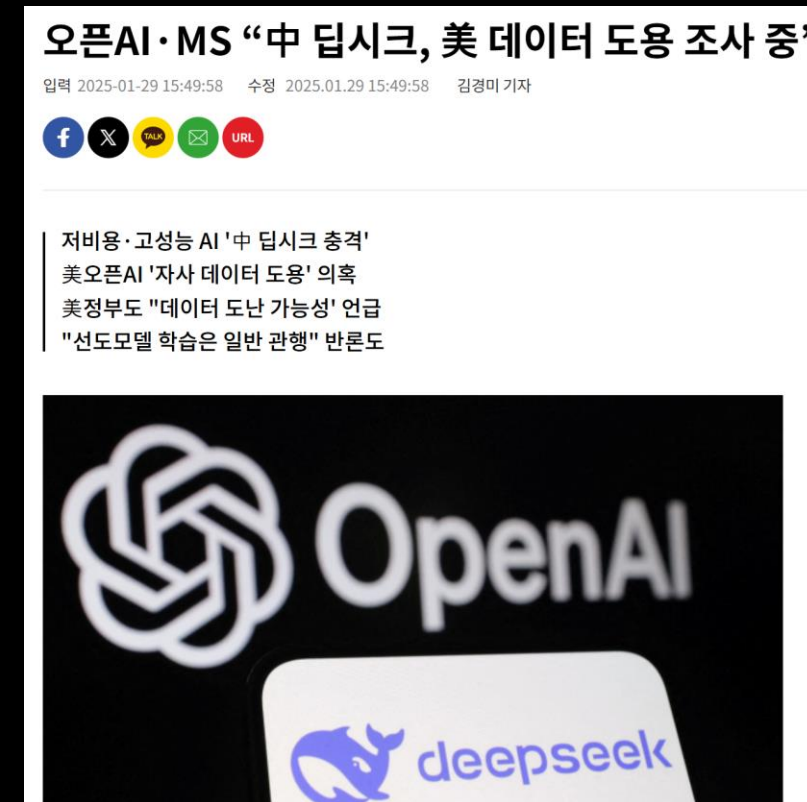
오픈AI·MS "中 딥시크, 美 데이터 도용 조사 중

입력 2025-01-29 15:49:58 수정 2025.01.29 15:49:58 김경미 기자

TALK URL

저비용·고성능 AI '中 딥시크 충격'
美오픈AI '자사 데이터 도용' 의혹
美정부도 "데이터 도난 가능성' 언급
"선도모델 학습은 일반 관행" 반론도

OpenAI

deepseek